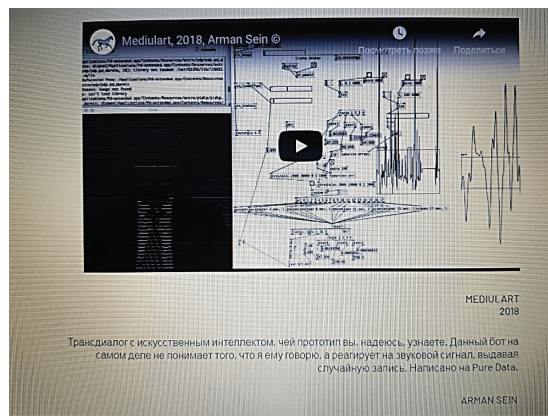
Medialart, 2018, Arman Sein ©

Посмотреть позже

Поделиться

MEDIUL ART
2018

Трансдиалог с искусственным интеллектом, чей прототип вы, надеюсь, узнаете. Данный бот на самом деле не понимает того, что я ему говорю, а реагирует на звуковой сигнал, выдавая случайную запись. Написано на Pure Data.

ARMAN SEIN